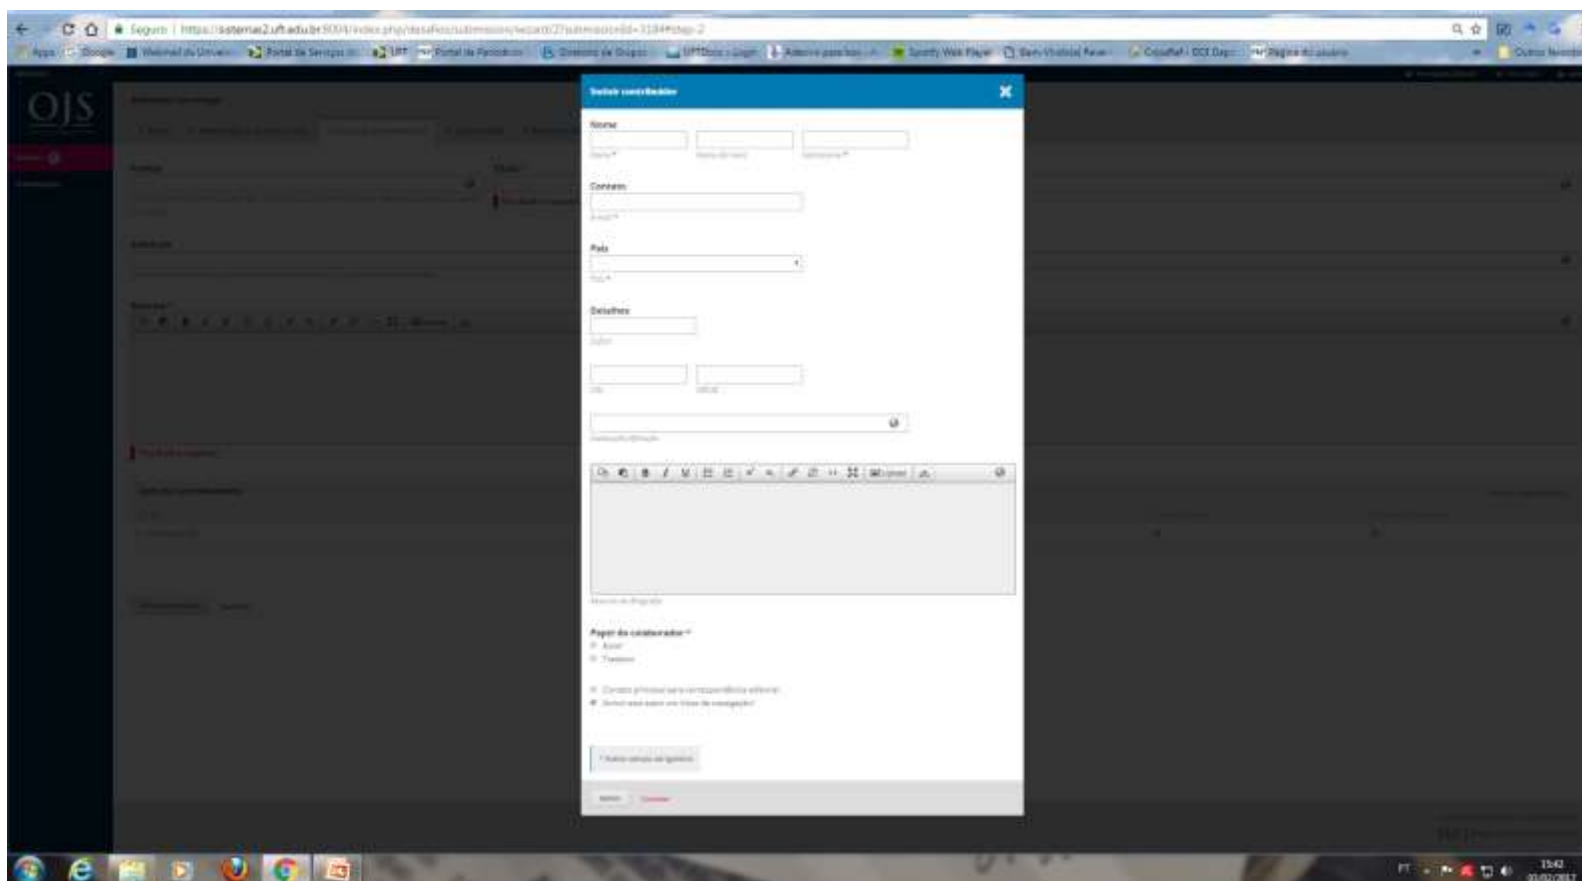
Seguro | https://sistemas2.uft.edu.br:8004/index.php/desafios/submission/wizard/2?submissionId=3184#step-2

Apps Google Webmail da Univers... Portal de Serviços... UFT Portal de Periódicos Diretório de Grupos UFTDocs - Login Spotify Web Player Bem-Vindo(a) Rever... Outros favoritos

OJS

Incluir contribuidor

Nome

Nome* Nome do meio Sobrenome*

Contato

E-mail*

País

País*

Detalhes

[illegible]

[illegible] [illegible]

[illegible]

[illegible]

Papel do colaborador *

Autor

Tradutor

Contato principal para correspondência editorial

Incluir este autor em listas de navegação

* Indica campos obrigatórios

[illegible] Cancelar

PT

15:42
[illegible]